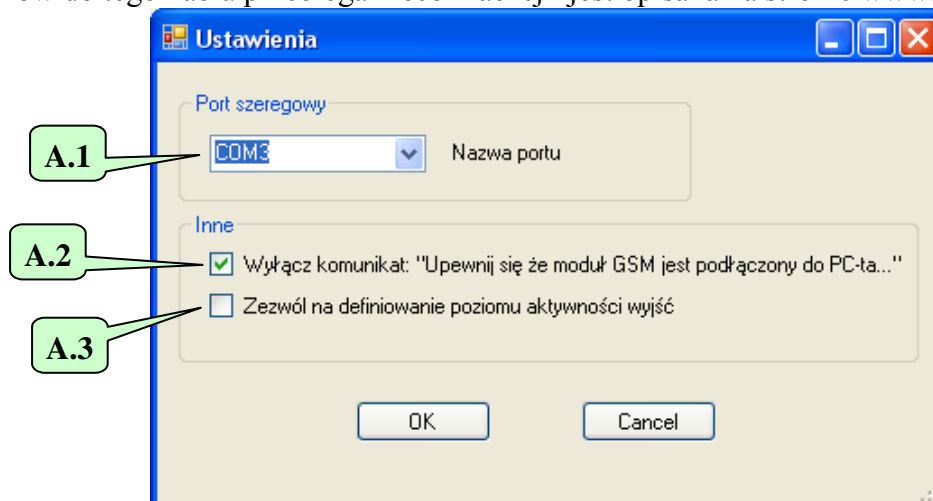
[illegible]

Ustawienia

Port szeregowy

A.1

COM3

Nazwa portu

Inne

A.2

Wyłącz komunikat: "Upewnij się że moduł GSM jest podłączony do PC-ta..."

A.3

Zezwól na definiowanie poziomu aktywności wyjść

OK

Cancel